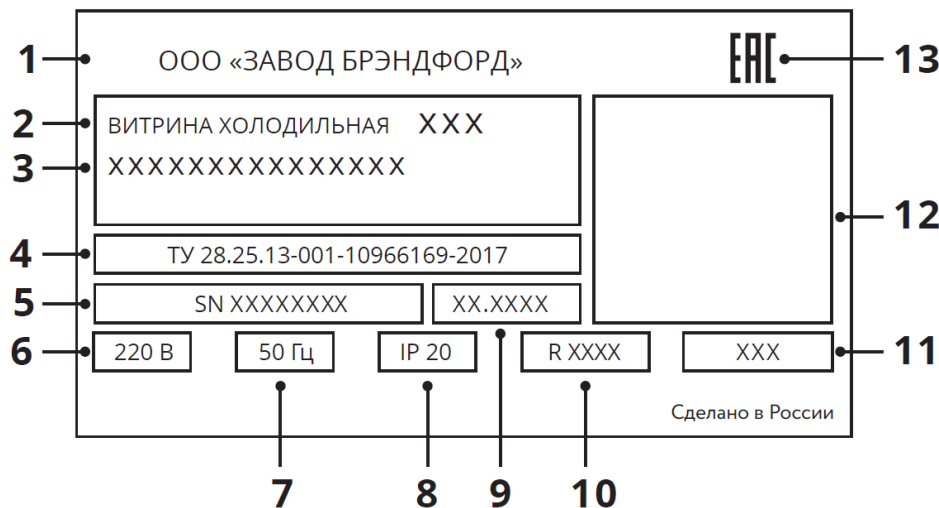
1 ООО «ЗАВОД БРЭНДФОРД»

ЕАС 13

2 ВИТРИНА ХОЛОДИЛЬНАЯ XXX

3 XXXXXXXXXXXXXXX

12

4 ТУ 28.25.13-001-10966169-2017

5 SN XXXXXXXX XX.XXXX

6 220 В 50 Гц IP 20 R XXXX XXX 11

Сделано в России

7 8 9 10